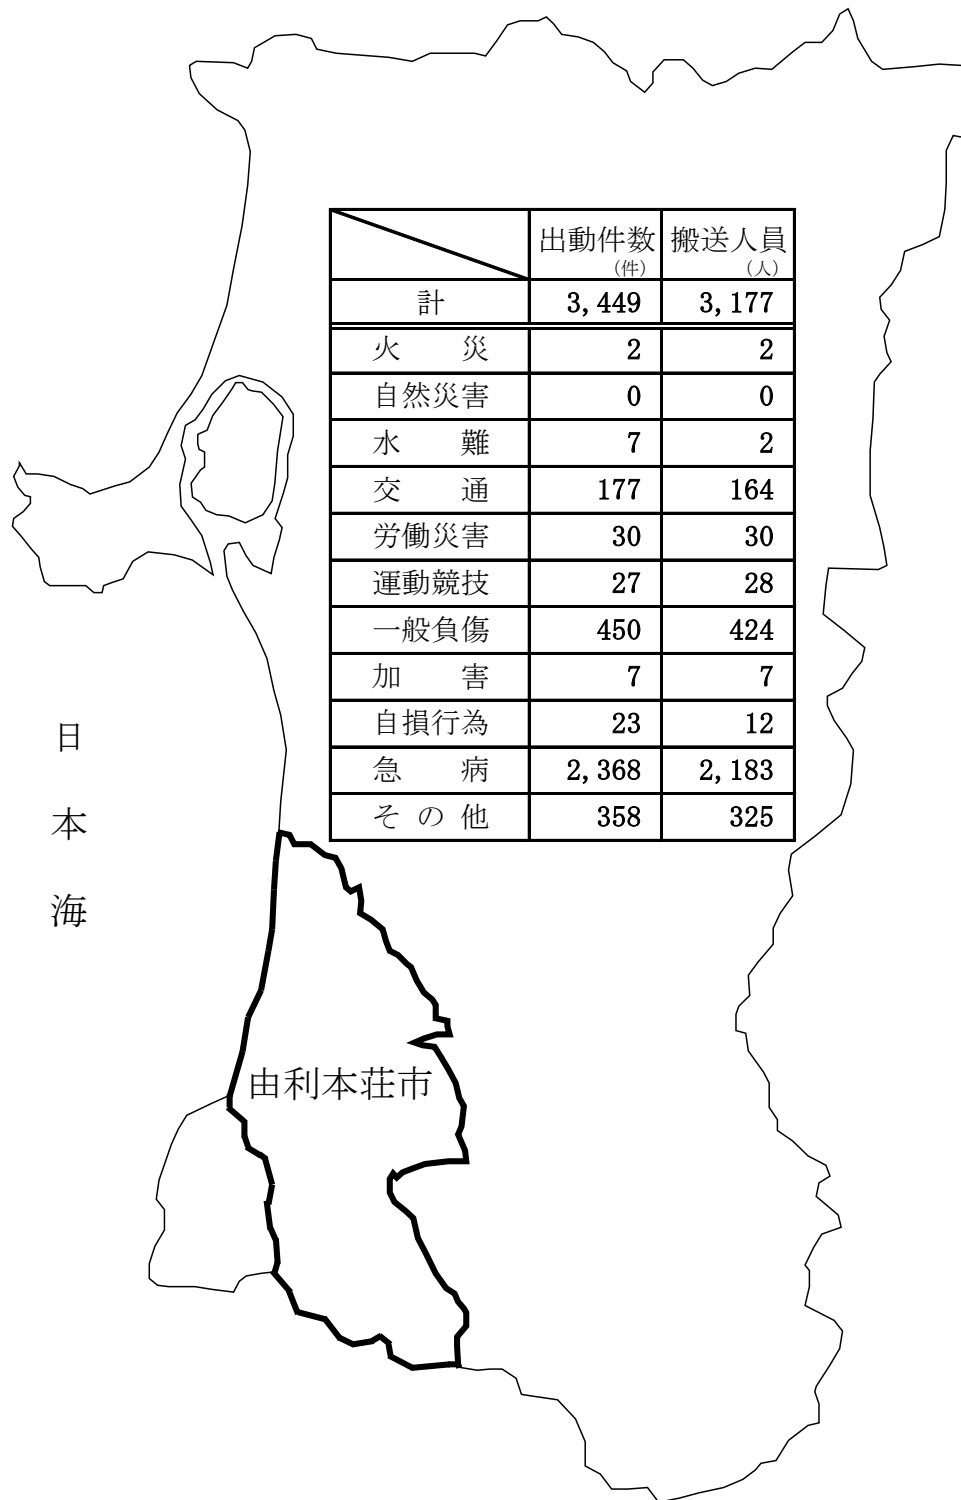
|  | 出動件数 (件) | 搬送人員 (人) |
|---|---|---|
| 計 | 3,449 | 3,177 |
| 火　災 | 2 | 2 |
| 自然災害 | 0 | 0 |
| 水　難 | 7 | 2 |
| 交　通 | 177 | 164 |
| 労働災害 | 30 | 30 |
| 運動競技 | 27 | 28 |
| 一般負傷 | 450 | 424 |
| 加　害 | 7 | 7 |
| 自損行為 | 23 | 12 |
| 急　病 | 2,368 | 2,183 |
| その他 | 358 | 325 |

日本海

由利本荘市